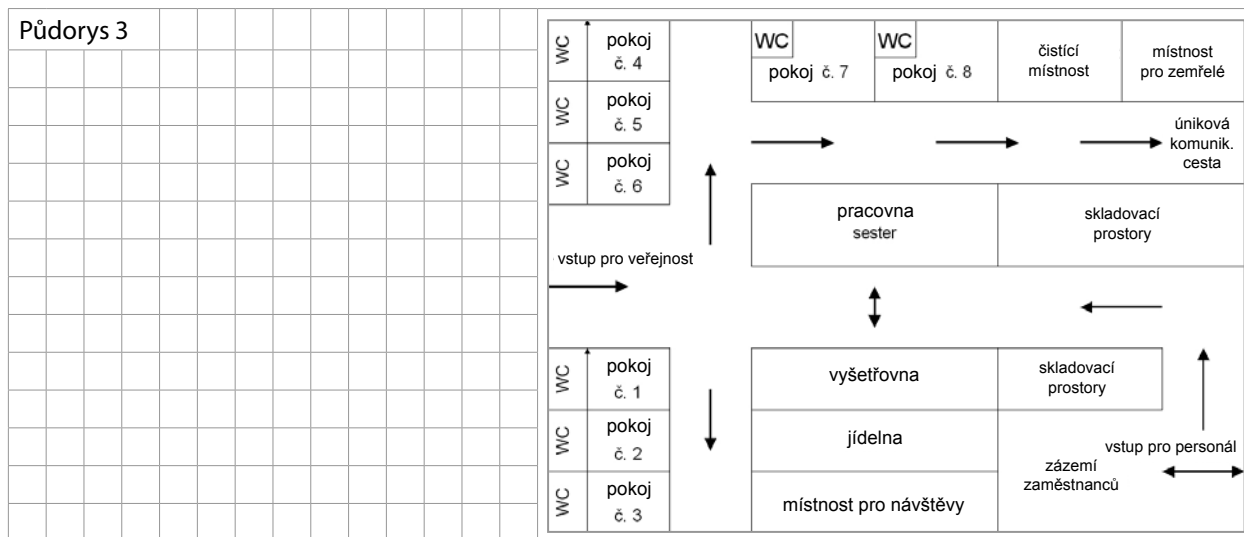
Půdorys 3

WC
pokoj č. 4

WC
pokoj č. 5

WC
pokoj č. 6

WC
pokoj č. 7

WC
pokoj č. 8

čistící místnost

místnost pro zemřelé

úniková komunik. cesta

pracovna sester

skladovací prostory

vstup pro veřejnost

WC
pokoj č. 1

WC
pokoj č. 2

WC
pokoj č. 3

vyšetřovna

skladovací prostory

jídelna

vstup pro personál

zázemí zaměstnanců

místnost pro návštěvy